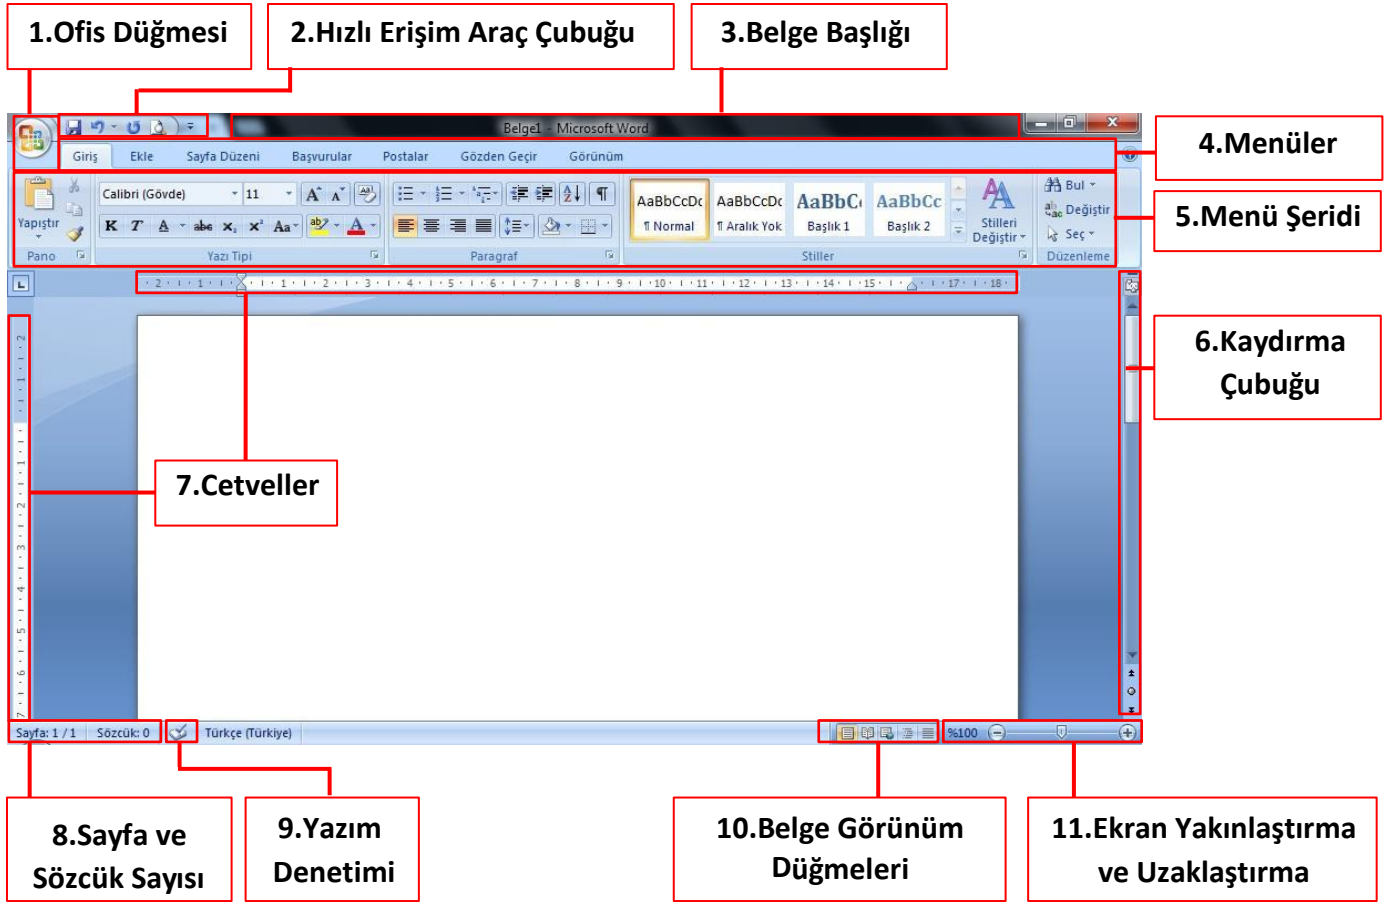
1.Ofis Düğmesi

2.Hızlı Erişim Araç Çubuğu

3.Belge Başlığı

Belge1 - Microsoft Word

4.Menüler

Giriş Ekle Sayfa Düzeni Başvurular Postalar Gözden Geçir Görünüm

5.Menü Şeridi

Yapıştır

Pano

Calibri (Gövde) 11

K T A abe $x_2$ $x^2$ Aa

Yazı Tipi

Paragraf

AaBbCcDc ¶ Normal

AaBbCcDc ¶ Aralık Yok

AaBbC Başlık 1

AaBbCc Başlık 2

Stilleri Değiştir

Stiller

Bul

Değiştir

Seç

Düzenleme

6.Kaydırma Çubuğu

7.Cetveller

Sayfa: 1 / 1 Sözcük: 0

Türkçe (Türkiye)

%100

8.Sayfa ve Sözcük Sayısı

9.Yazım Denetimi

10.Belge Görünüm Düğmeleri

11.Ekran Yakınlaştırma ve Uzaklaştırma